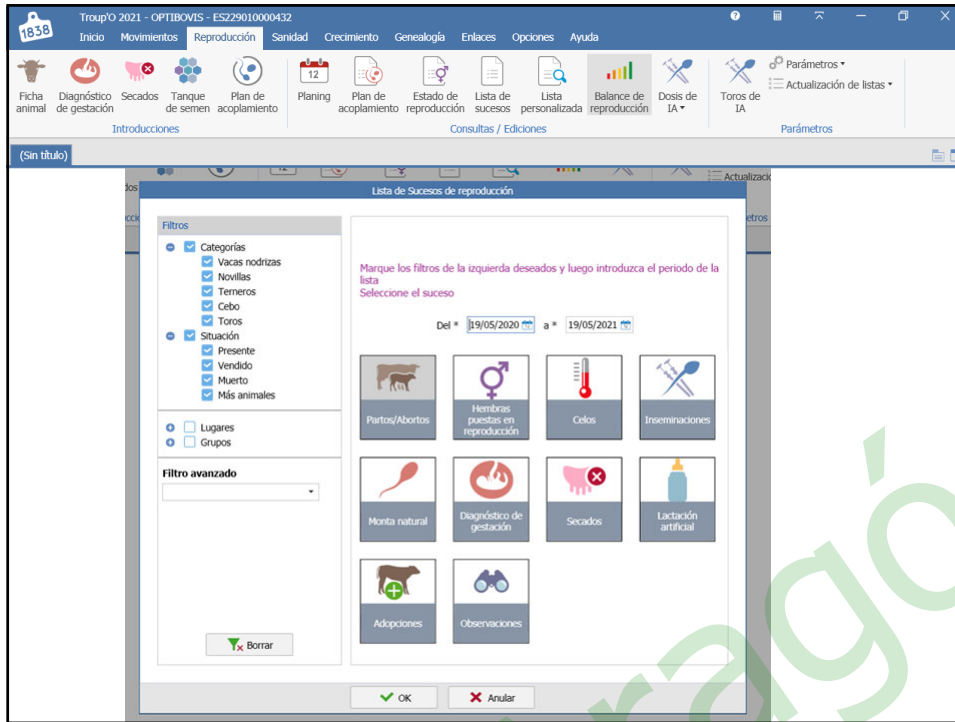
1838 Troup'O 2021 - OPTIBOVIS - ES229010000432

Inicio Movimientos Reproducción Sanidad Crecimiento Genealogía Enlaces Opciones Ayuda

Ficha animal | Diagnóstico de gestación | Secados | Tanque de semen | Plan de acoplamiento
Introducciones

Planing | Plan de acoplamiento | Estado de reproducción | Lista de sucesos | Lista personalizada | Balance de reproducción | Dosis de IA
Consultas / Ediciones

Toros de IA | Parámetros | Actualización de listas
Parámetros

(Sin título)

Lista de Sucesos de reproducción

Filtros
Categorías
Vacas nodrizas
Novillas
Terneros
Cebo
Toros
Situación
Presente
Vendido
Muerto
Más animales
Lugares
Grupos

Filtro avanzado

Borrar

Marque los filtros de la izquierda deseados y luego introduzca el periodo de la lista
Seleccione el suceso

Del * 19/05/2020 a * 19/05/2021

Partos/Abortos
Hembras puestas en reproducción
Celos
Inseminaciones
Monta natural
Diagnóstico de gestación
Secados
Lactación artificial
Adopciones
Observaciones

OK
Anular

ragó